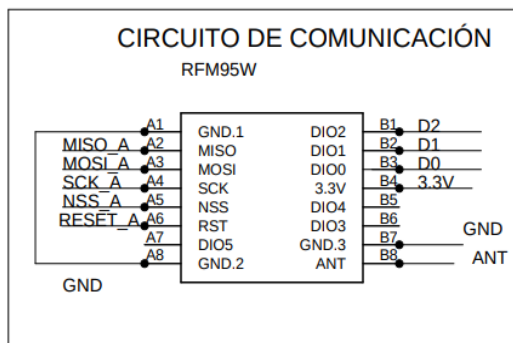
CIRCUITO DE COMUNICACIÓN

RFM95W

MISO_A
MOSI_A
SCK_A
NSS_A
RESET_A

A1 GND.1
A2 MISO
A3 MOSI
A4 SCK
A5 NSS
A6 RST
A7 DIO5
A8 GND.2

DIO2 B1 D2
DIO1 B2 D1
DIO0 B3 D0
3.3V B4 3.3V
DIO4 B5
DIO3 B6
GND.3 B7
ANT B8

GND
ANT

GND